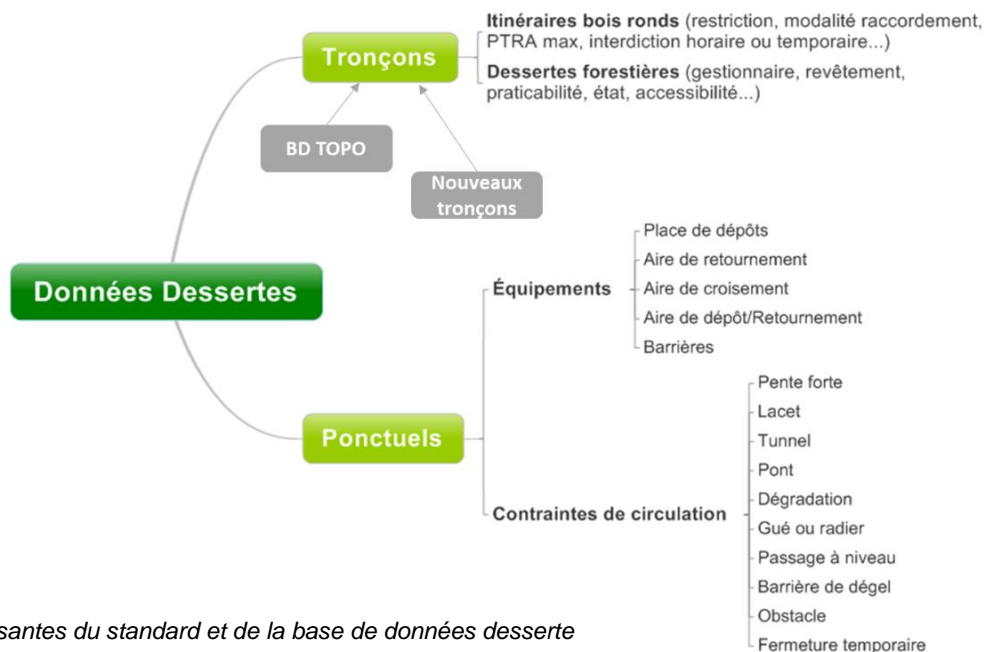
Tronçons

Itinéraires bois ronds (restriction, modalité raccordement, PTRA max, interdiction horaire ou temporaire...)

Dessertes forestières (gestionnaire, revêtement, praticabilité, état, accessibilité...)

BD TOPO

Nouveaux tronçons

Données Dessertes

Équipements

Place de dépôts
Aire de retournement
Aire de croisement
Aire de dépôt/Retournement
Barrières

Ponctuels

Contraintes de circulation

Pente forte
Lacet
Tunnel
Pont
Dégradation
Gué ou radier
Passage à niveau
Barrière de dégel
Obstacle
Fermeture temporaire

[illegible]santes du standard et de la base de données desserte